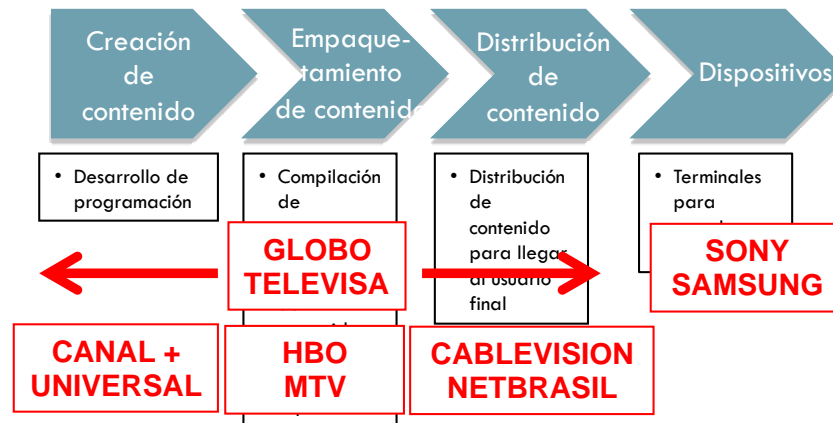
Creación de contenido

Empaquetamiento de contenido

Distribución de contenido

Dispositivos

• Desarrollo de programación

• Compilación de

GLOBO TELEVISA

• Distribución de contenido para llegar al usuario final

• Terminales para

SONY SAMSUNG

CANAL + UNIVERSAL

HBO MTV

CABLEVISION NETBRASIL